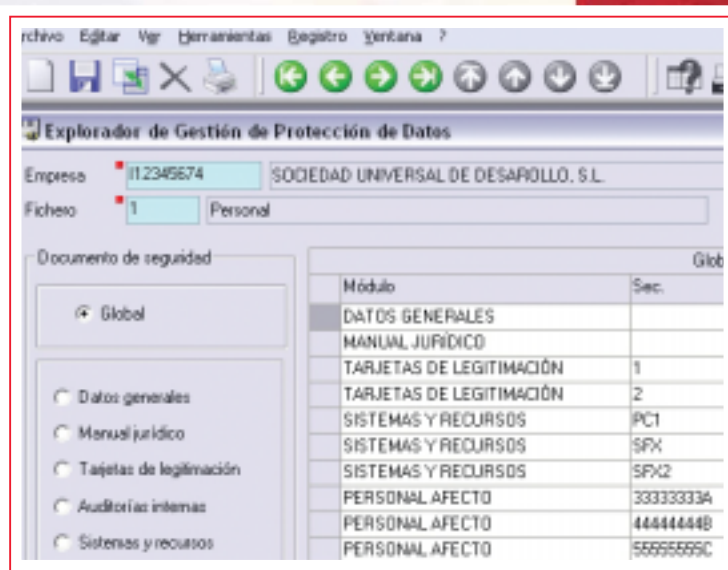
rchivo Editar Ver Herramientas Registro Ventana ?

Explorador de Gestión de Protección de Datos

Empresa I12345674 SOCIEDAD UNIVERSAL DE DESAROLLO, S.L.
Fichero 1 Personal

Documento de seguridad

Global

Datos generales
Manual jurídico
Tajetas de legitimación
Auditorías internas
Sistemas y recursos

Glob

| Módulo | Sec. |
|---|---|
| DATOS GENERALES | |
| MANUAL JURÍDICO | |
| TARJETAS DE LEGITIMACIÓN | 1 |
| TARJETAS DE LEGITIMACIÓN | 2 |
| SISTEMAS Y RECURSOS | PC1 |
| SISTEMAS Y RECURSOS | SFX |
| SISTEMAS Y RECURSOS | SFX2 |
| PERSONAL AFECTO | 33333333A |
| PERSONAL AFECTO | 44444444B |
| PERSONAL AFECTO | 55555555C |